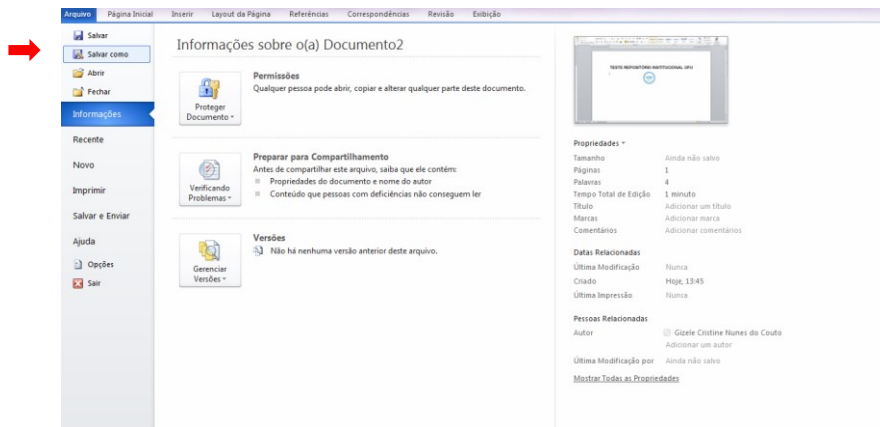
Arquivo Página Inicial Inserir Layout da Página Referências Correspondências Revisão Exibição

Salvar
Salvar como
Abrir
Fechar
Informações
Recente
Novo
Imprimir
Salvar e Enviar
Ajuda
Opções
Sair

Informações sobre o(a) Documento2

Proteger Documento

Permissões
Qualquer pessoa pode abrir, copiar e alterar qualquer parte deste documento.

Verificando Problemas

Preparar para Compartilhamento
Antes de compartilhar este arquivo, saiba que ele contém:
Propriedades do documento e nome do autor
Conteúdo que pessoas com deficiências não conseguem ler

Gerenciar Versões

Versões
Não há nenhuma versão anterior deste arquivo.

TESTE REPOSITÓRIO INSTITUCIONAL UFU

Propriedades

| | |
|---|---|
| Tamanho | Ainda não salvo |
| Páginas | 1 |
| Palavras | 4 |
| Tempo Total de Edição | 1 minuto |
| Título | Adicionar um título |
| Marcas | Adicionar marca |
| Comentários | Adicionar comentários |

Datas Relacionadas

| | |
|---|---|
| Última Modificação | Nunca |
| Criado | Hoje, 13:45 |
| Última Impressão | Nunca |

Pessoas Relacionadas

| | |
|---|---|
| Autor | Gizele Cristine Nunes do Couto |
| | Adicionar um autor |
| Última Modificação por | Ainda não salvo |

Mostrar Todas as Propriedades